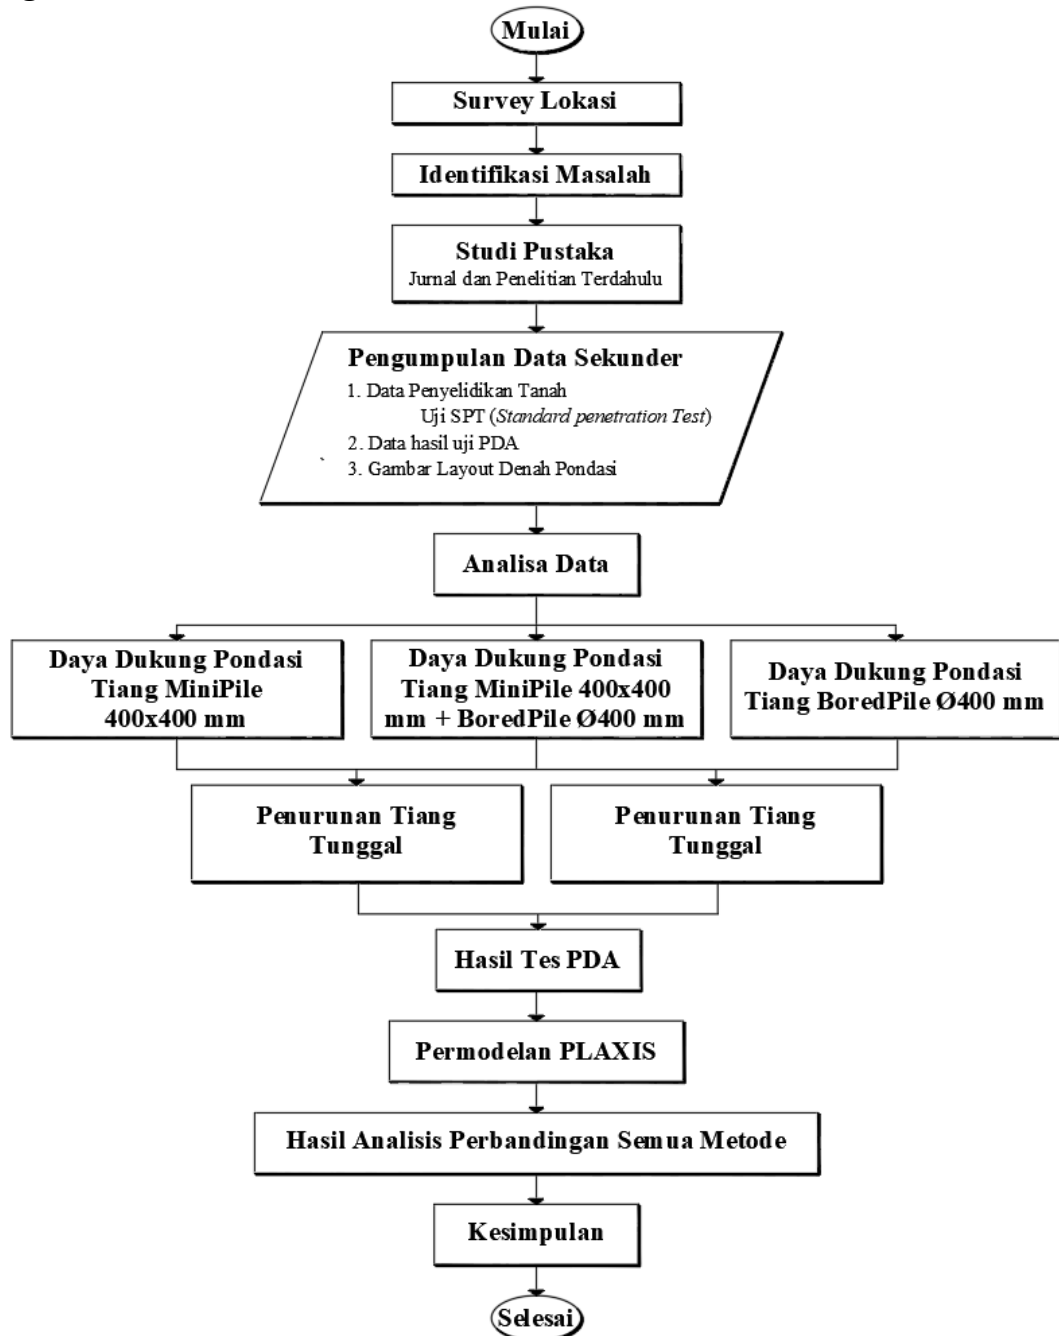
Mulai

Survey Lokasi

Identifikasi Masalah

Studi Pustaka
Jurnal dan Penelitian Terdahulu

Pengumpulan Data Sekunder
1. Data Penyelidikan Tanah
Uji SPT (*Standard penetration Test*)
2. Data hasil uji PDA
3. Gambar Layout Denah Pondasi

Analisa Data

Daya Dukung Pondasi Tiang MiniPile 400x400 mm

Daya Dukung Pondasi Tiang MiniPile 400x400 mm + BoredPile Ø400 mm

Daya Dukung Pondasi Tiang BoredPile Ø400 mm

Penurunan Tiang Tunggal

Penurunan Tiang Tunggal

Hasil Tes PDA

Permodelan PLAXIS

Hasil Analisis Perbandingan Semua Metode

Kesimpulan

Selesai